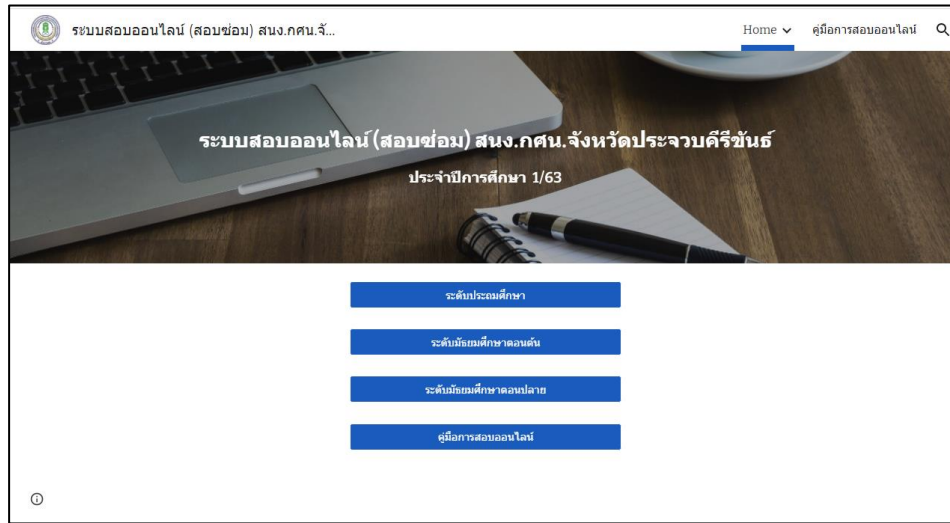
ระบบสอบออนไลน์ (สอบซ่อม) สนง.กศน.จั...

Home

คู่มือการสอบออนไลน์

ระบบสอบออนไลน์ (สอบซ่อม) สนง.กศน.จังหวัดประจวบคีรีขันธ์

ประจำปีการศึกษา 1/63

ระดับประถมศึกษา

ระดับมัธยมศึกษาตอนต้น

ระดับมัธยมศึกษาตอนปลาย

คู่มือการสอบออนไลน์